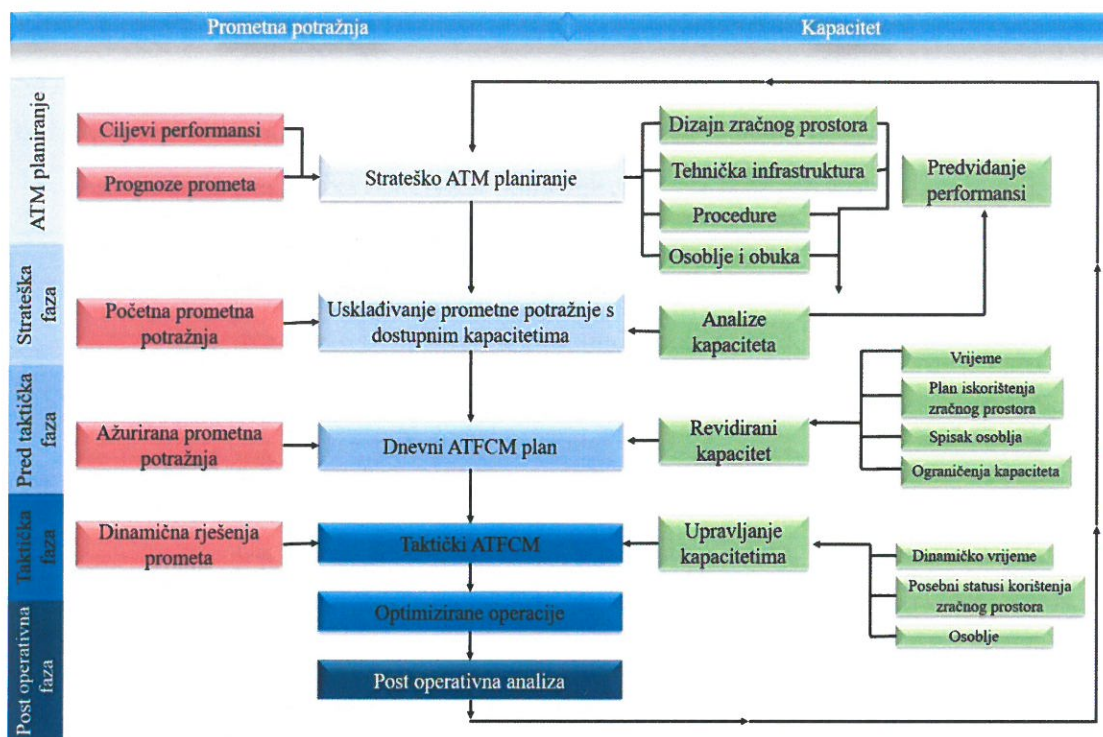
Prometna potražnja

Kapacitet

ATM planiranje

Strateška faza

Pred taktička faza

Taktička faza

Post operativna faza

Ciljevi performansi

Prognoze prometa

Strateško ATM planiranje

Dizajn zračnog prostora

Tehnička infrastruktura

Procedure

Osoblje i obuka

Predviđanje performansi

Početna prometna potražnja

Usklađivanje prometne potražnje s dostupnim kapacitetima

Analize kapaciteta

Vrijeme

Plan iskorištenja zračnog prostora

Spisak osoblja

Ograničenja kapaciteta

Ažurirana prometna potražnja

Dnevni ATFCM plan

Revidirani kapacitet

Dinamična rješenja prometa

Taktički ATFCM

Upravljanje kapacitetima

Dinamičko vrijeme

Posebni statusi korištenja zračnog prostora

Osoblje

Optimizirane operacije

Post operativna analiza